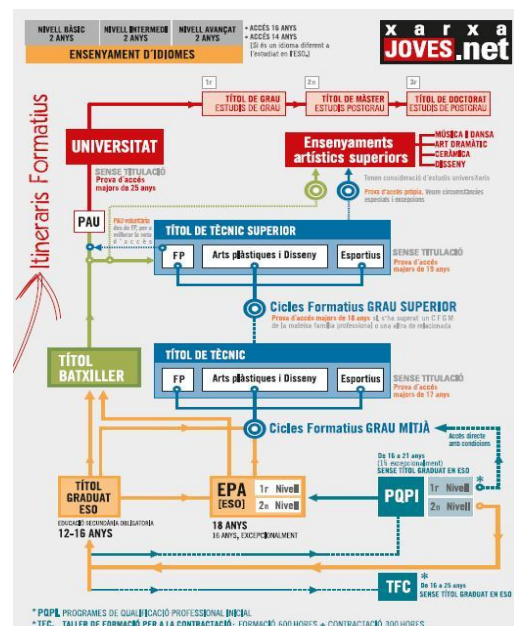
NIVELL BÀSIC 2 ANYS
NIVELL INTERMEDI 2 ANYS
NIVELL AVANÇAT 2 ANYS
• ACCÉS 16 ANYS
• ACCÉS 14 ANYS (Si és un idioma diferent a l'estudiat en ESO)
ENSENYAMENT D'IDIOMES

xarxa JOVES.net

Itineraris Formatius

1r
TÍTOL DE GRAU ESTUDIS DE GRAU
2n
TÍTOL DE MÀSTER ESTUDIS POSTGRAU
3r
TÍTOL DE DOCTORAT ESTUDIS DE POSTGRAU

UNIVERSITAT
SENSE TITULACIÓ Prova d'accés majors de 25 anys

Ensenyaments artístics superiors
MÚSICA I DANSA
ART DRAMÀTIC
CERÀMICA
DISSENY
Tenen consideració d'estudis universitaris
Prova d'accés pròpia. Veure circumstàncies especials i excepcions

PAU
PAU voluntària des de FP, per a millorar la nota d'accés

TÍTOL DE TÈCNIC SUPERIOR
FP
Arts plàstiques i Disseny
Esportius
SENSE TITULACIÓ Prova d'accés majors de 19 anys

Cicles Formatius GRAU SUPERIOR
Prova d'accés majors de 18 anys si s'ha superat un CFGM de la mateixa família professional o una altra de relacionada

TÍTOL BATXILLER

TÍTOL DE TÈCNIC
FP
Arts plàstiques i Disseny
Esportius
SENSE TITULACIÓ Prova d'accés majors de 17 anys

Cicles Formatius GRAU MITJÀ
Accés directe amb condicions

De 16 a 21 anys (15 excepcionalment) SENSE TÍTOL GRADUAT EN ESO

TÍTOL GRADUAT ESO
EDUCACIÓ SECUNDÀRIA OBLIGATÒRIA
12-16 ANYS

EPA [ESO]
1r Nivell
2n Nivell
18 ANYS
16 ANYS, EXCEPCIONALMENT

PQPI
1r Nivell
2n Nivell

TFC
De 16 a 25 anys SENSE TÍTOL GRADUAT EN ESO

* PQPI. PROGRAMES DE QUALIFICACIÓ PROFESSIONAL INICIAL
* TFC. TALLER DE FORMACIÓ PER A LA CONTRACTACIÓ: FORMACIÓ 600 HORES + CONTRACTACIÓ 300 HORES